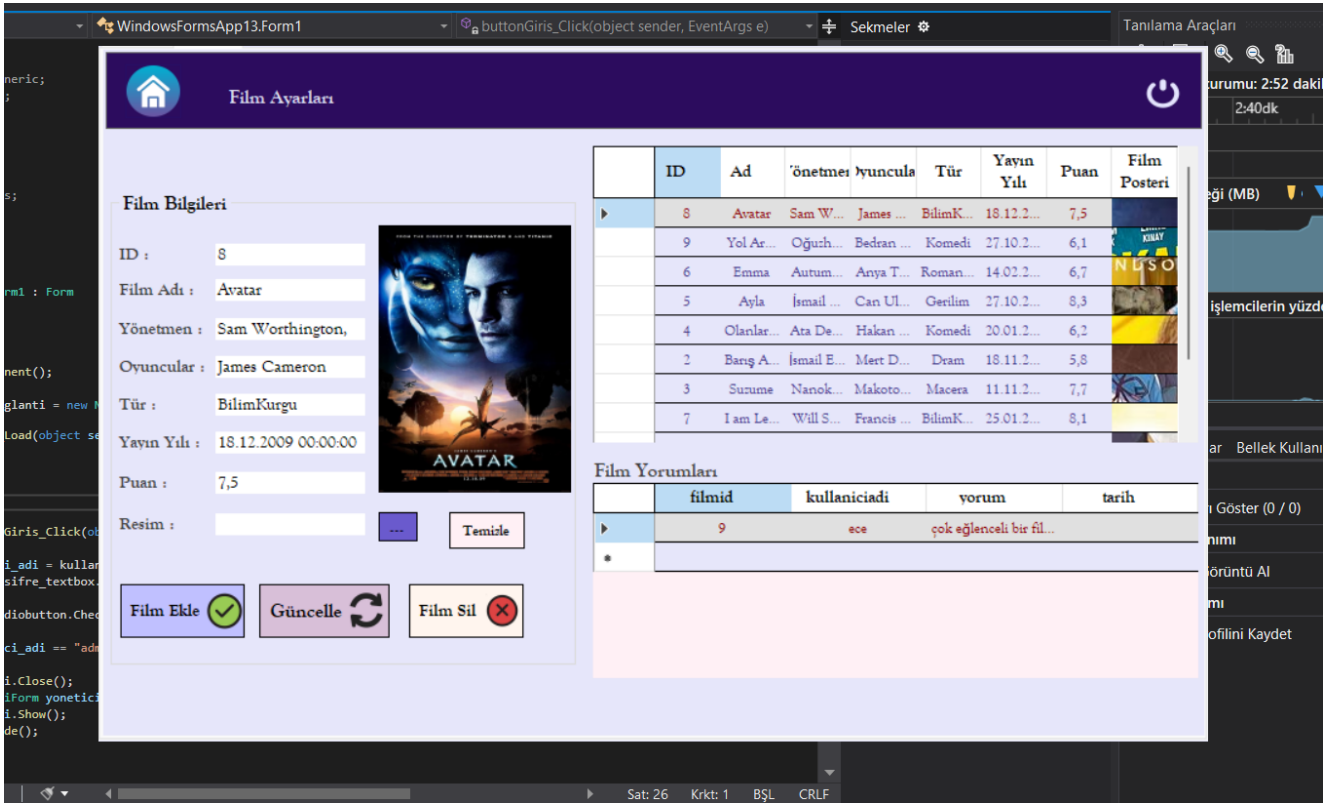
WindowsFormsApp13.Form1
buttonGiris_Click(object sender, EventArgs e)
Sekmeler
Tanılama Araçları

neric;
;
s;
rm1 : Form
nent();
glanti = new
Load(object se
Giris_Click(ob
i_adi = kullan
sifre_textbox.
diobutton.Chec
ci_adi == "adm
i.Close();
iForm yonetici
i.Show();
de();

turumu: 2:52 dakik
2:40dk
eği (MB)
işlemcilerin yüzde
ar Bellek Kullanı
ı Göster (0 / 0)
nımı
örüntü Al
mı
ofilini Kaydet

Film Ayarları

Film Bilgileri

ID : 8
Film Adı : Avatar
Yönetmen : Sam Worthington,
Oyuncular : James Cameron
Tür : BilimKurgu
Yayın Yılı : 18.12.2009 00:00:00
Puan : 7,5
Resim :
---
Temizle

AVATAR

Film Ekle
Güncelle
Film Sil

| | ID | Ad | Yönetmen | Oyuncula | Tür | Yayın Yılı | Puan | Film Posteri |
|---|---|---|---|---|---|---|---|---|
| ▸ | 8 | Avatar | Sam W... | James ... | BilimK... | 18.12.2... | 7,5 | |
| | 9 | Yol Ar... | Oğuzh... | Bedran ... | Komedi | 27.10.2... | 6,1 | |
| | 6 | Emma | Autum... | Anya T... | Roman... | 14.02.2... | 6,7 | |
| | 5 | Ayla | İsmail ... | Can Ul... | Gerilim | 27.10.2... | 8,3 | |
| | 4 | Olanlar... | Ata De... | Hakan ... | Komedi | 20.01.2... | 6,2 | |
| | 2 | Barış A... | İsmail E... | Mert D... | Dram | 18.11.2... | 5,8 | |
| | 3 | Suzume | Nanok... | Makoto... | Macera | 11.11.2... | 7,7 | |
| | 7 | I am Le... | Will S... | Francis ... | BilimK... | 25.01.2... | 8,1 | |

Film Yorumları

| | filmid | kullaniciadi | yorum | tarih |
|---|---|---|---|---|
| ▸ | 9 | ece | çok eğlenceli bir fil... | |
| * | | | | |

Sat: 26 Krkt: 1 BŞL CRLF